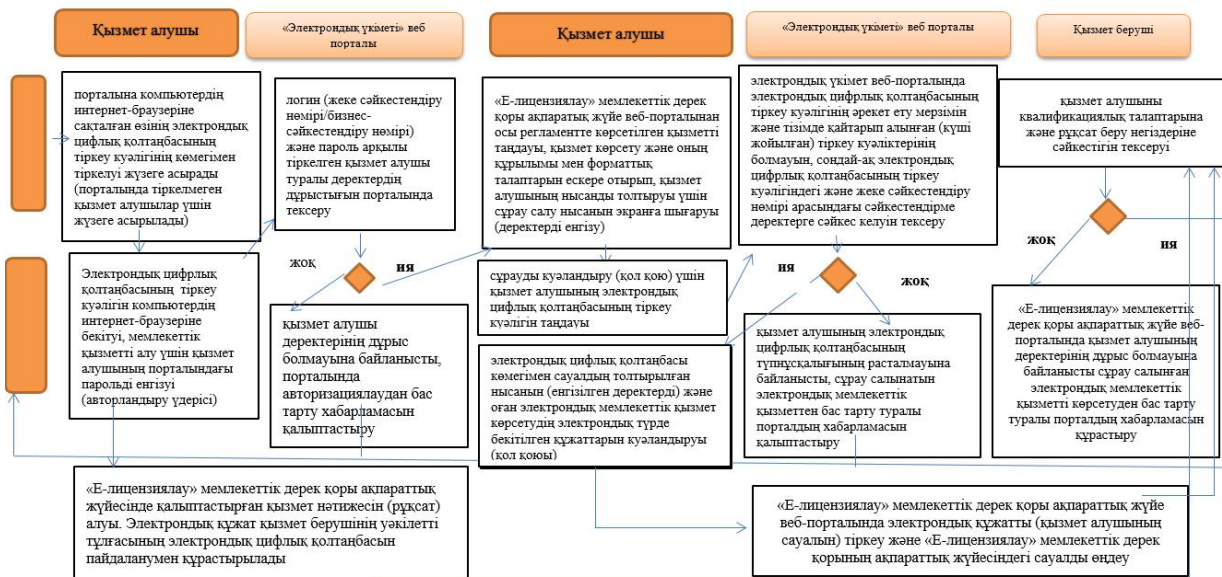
Қызмет алушы

«Электрондық үкіметі» веб порталы

Қызмет алушы

«Электрондық үкіметі» веб порталы

Қызмет беруші

порталына компьютердің интернет-браузеріне сақталған өзінің электрондық цифрлық қолтаңбасының тіркеу куәлігінің көмегімен тіркелуі жүзеге асырады (порталында тіркелмеген қызмет алушылар үшін жүзеге асырылады)

логин (жеке сәйкестендіру нөмірі/бизнес-сәйкестендіру нөмірі) және пароль арқылы тіркелген қызмет алушы туралы деректердің дұрыстығын порталында тексеру

«Е-лицензиялау» мемлекеттік дерек қоры ақпараттық жүйе веб-порталынан осы регламентте көрсетілген қызметті таңдауы, қызмет көрсету және оның құрылымы мен форматтық талаптарын ескере отырып, қызмет алушының нысанды толтыруы үшін сұрау салу нысанын экранға шығаруы (деректерді енгізу)

электрондық үкімет веб-порталында электрондық цифрлық қолтаңбасының тіркеу куәлігінің әрекет ету мерзімін және тізімде қайтарып алынған (күші жойылған) тіркеу куәліктерінің болмауын, сондай-ақ электрондық цифрлық қолтаңбасының тіркеу куәлігіндегі және жеке сәйкестендіру нөмірі арасындағы сәйкестендірме деректерге сәйкес келуін тексеру

қызмет алушыны квалификациялық талаптарына және рұқсат беру негіздеріне сәйкестігін тексеруі

жоқ

ия

жоқ

ия

Электрондық цифрлық қолтаңбасының тіркеу куәлігін компьютердің интернет-браузеріне бекітуі, мемлекеттік қызметті алу үшін қызмет алушының порталындағы парольді енгізуі (авторландыру үдерісі)

жоқ

ия

сұрауды куәландыру (қол қою) үшін қызмет алушының электрондық цифрлық қолтаңбасының тіркеу куәлігін таңдауы

ия

жоқ

қызмет алушы деректерінің дұрыс болмауына байланысты, порталында авторизациялаудан бас тарту хабарламасын қалыптастыру

электрондық цифлық қолтаңбасы көмегімен сауалдың толтырылған нысанын (енгізілген деректерді) және оған электрондық мемлекеттік қызмет көрсетудің электрондық түрде бекітілген құжаттарын куәландыруы (қол қоюы)

қызмет алушының электрондық цифрлық қолтаңбасының түпнұсқалығының расталмауына байланысты, сұрау салынатын электрондық мемлекеттік қызметтен бас тарту туралы порталдың хабарламасын қалыптастыру

«Е-лицензиялау» мемлекеттік дерек қоры ақпараттық жүйе веб-порталында қызмет алушының деректерінің дұрыс болмауына байланысты сұрау салынған электрондық мемлекеттік қызметті көрсетуден бас тарту туралы порталдың хабарламасын құрастыру

«Е-лицензиялау» мемлекеттік дерек қоры ақпараттық жүйесінде қалыптастырылған қызмет нәтижесін (рұқсат) алуы. Электрондық құжат қызмет берушінің уәкілетті тұлғасының электрондық цифрлық қолтаңбасын пайдаланумен құрастырылады

«Е-лицензиялау» мемлекеттік дерек қоры ақпараттық жүйе веб-порталында электрондық құжатты (қызмет алушының сауалын) тіркеу және «Е-лицензиялау» мемлекеттік дерек қорының ақпараттық жүйесіндегі сауалды өңдеу